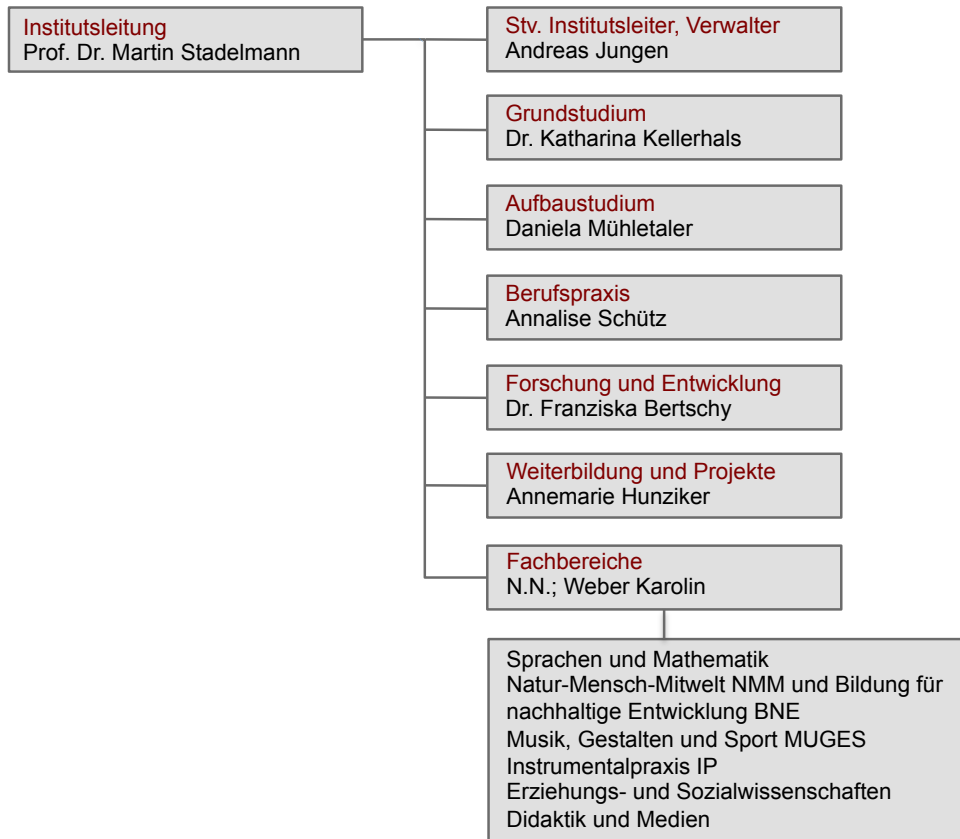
Institutsleitung
Prof. Dr. Martin Stadelmann

Stv. Institutsleiter, Verwalter
Andreas Jungen

Grundstudium
Dr. Katharina Kellerhals

Aufbaustudium
Daniela Mühletaler

Berufspraxis
Annalise Schütz

Forschung und Entwicklung
Dr. Franziska Bertschy

Weiterbildung und Projekte
Annemarie Hunziker

Fachbereiche
N.N.; Weber Karolin

Sprachen und Mathematik
Natur-Mensch-Mitwelt NMM und Bildung für nachhaltige Entwicklung BNE
Musik, Gestalten und Sport MUGES
Instrumentalpraxis IP
Erziehungs- und Sozialwissenschaften
Didaktik und Medien